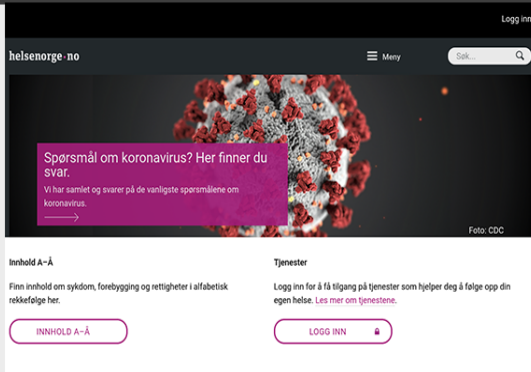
Logg inn

helsenorge·no

Meny

Søk...

Spørsmål om koronavirus? Her finner du svar.

Vi har samlet og svarer på de vanligste spørsmålene om koronavirus.

Foto: CDC

Innhold A–Å

Finn innhold om sykdom, forebygging og rettigheter i alfabetisk rekkefølge her.

INNHOLD A–Å

Tjenester

Logg inn for å få tilgang på tjenester som hjelper deg å følge opp din egen helse. Les mer om tjenestene.

LOGG INN